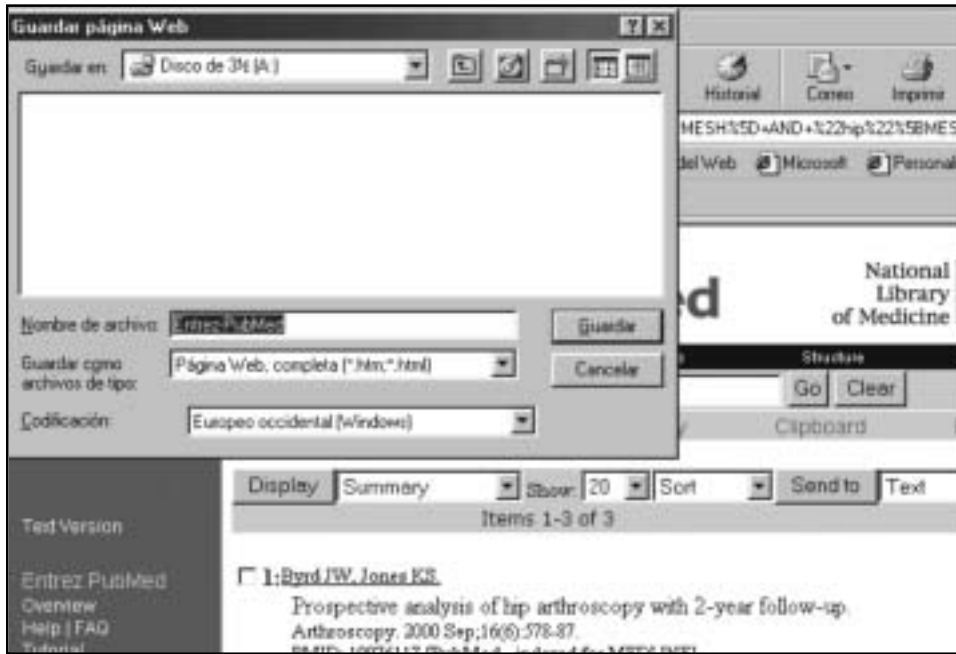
Guardar página Web

Guardar en: Disco de 3½ (A:)

Nombre de archivo: Entrez PubMed

Guardar como archivos de tipo: Página Web, completa (*.htm;*.html)

Codificación: Europeo occidental (Windows)

Guardar

Cancelar

Historial Correo Imprimir

MESH%5D+AND+%22hip%22%5BMES

del Web Microsoft Personal

ed

National Library of Medicine

Structure

Go Clear

Clipboard

Display Summary Show: 20 Sort Send to Text

Items 1-3 of 3

Text Version

Entrez PubMed
Overview
Help | FAQ
Tutorial

1: Byrd JW, Jones KS.

Prospective analysis of hip arthroscopy with 2-year follow-up.
Arthroscopy. 2000 Sep;16(6):578-87.
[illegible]